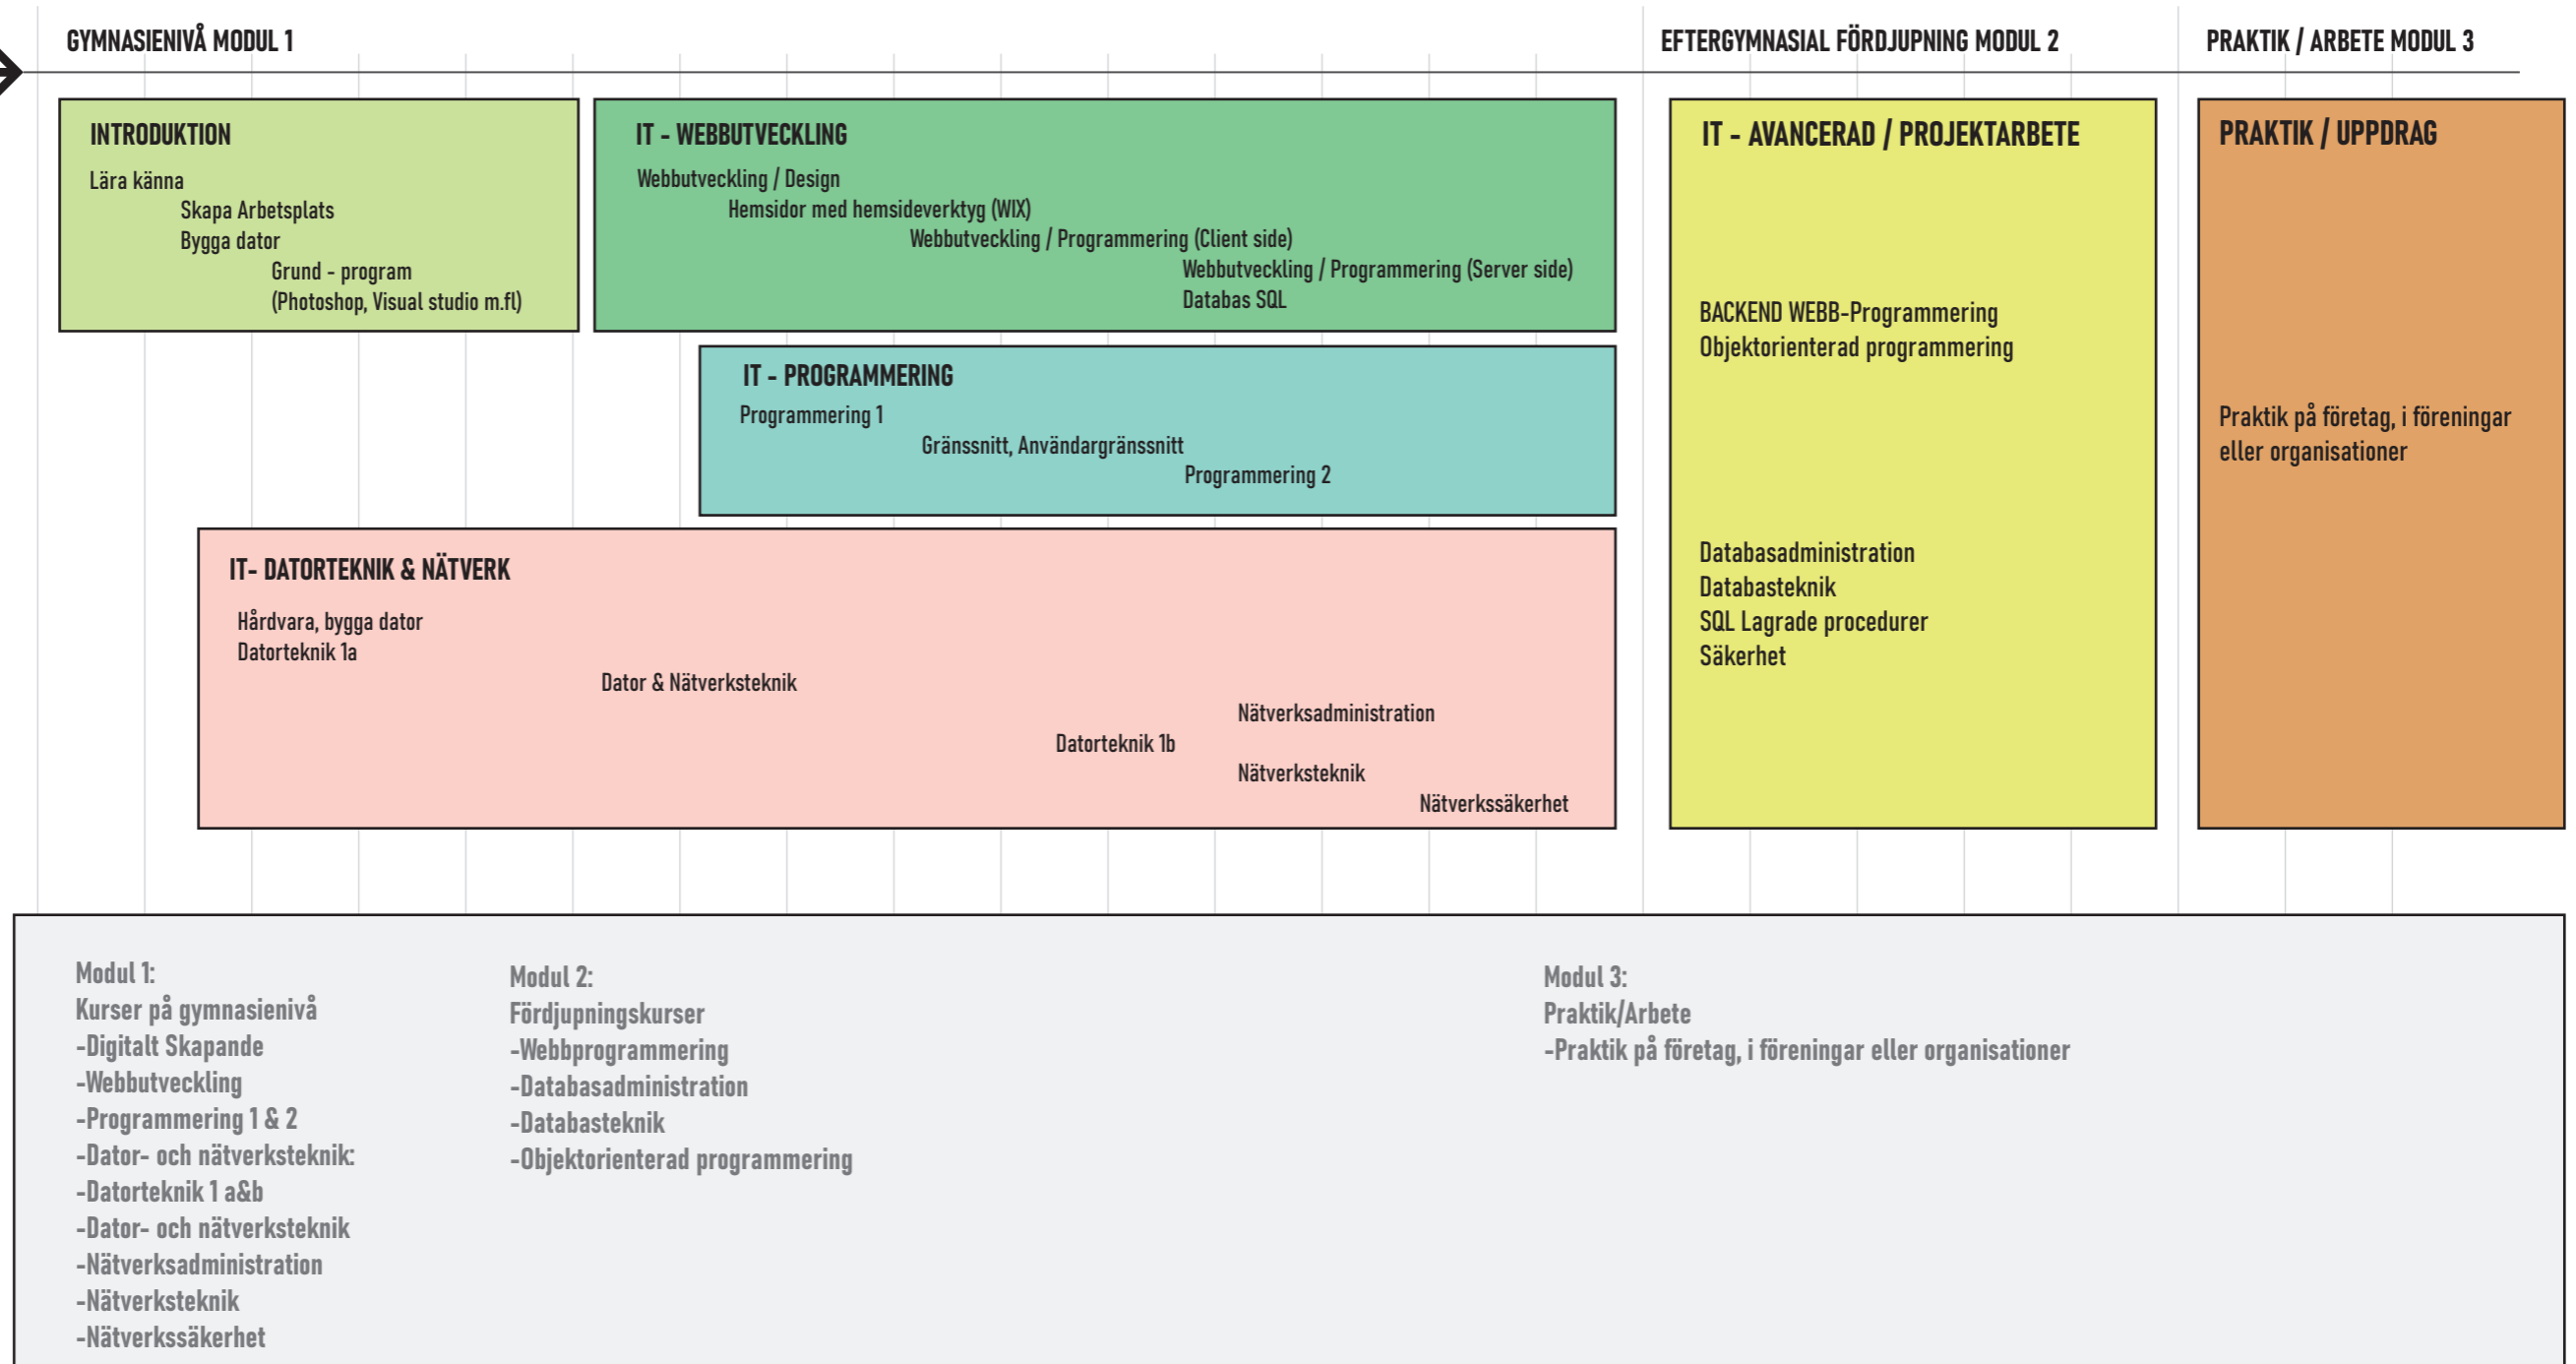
GYMNASIENIVÅ MODUL 1

EFTERGYMNASIAL FÖRDJUPNING MODUL 2

PRAKTIK / ARBETE MODUL 3

INTRODUKTION
Lära känna
Skapa Arbetsplats
Bygga dator
Grund - program
(Photoshop, Visual studio m.fl)

IT - WEBBUTVECKLING
Webbutveckling / Design
Hemsidor med hemsideverktyg (WIX)
Webbutveckling / Programmering (Client side)
Webbutveckling / Programmering (Server side)
Databas SQL

IT - PROGRAMMERING
Programmering 1
Gränssnitt, Användargränssnitt
Programmering 2

IT- DATORTEKNIK & NÄTVERK
Hårdvara, bygga dator
Datorteknik 1a
Dator & Nätverksteknik
Nätverksadministration
Datorteknik 1b
Nätverksteknik
Nätverkssäkerhet

IT - AVANCERAD / PROJEKTARBETE
BACKEND WEBB-Programmering
Objektorienterad programmering

Databasadministration
Databasteknik
SQL Lagrade procedurer
Säkerhet

PRAKTIK / UPPDRAG
Praktik på företag, i föreningar eller organisationer

Modul 1:
Kurser på gymnasienivå
-Digitalt Skapande
-Webbutveckling
-Programmering 1 & 2
-Dator- och nätverksteknik:
-Datorteknik 1 a&b
-Dator- och nätverksteknik
-Nätverksadministration
-Nätverksteknik
-Nätverkssäkerhet

Modul 2:
Fördjupningskurser
-Webbprogrammering
-Databasadministration
-Databasteknik
-Objektorienterad programmering

Modul 3:
Praktik/Arbete
-Praktik på företag, i föreningar eller organisationer